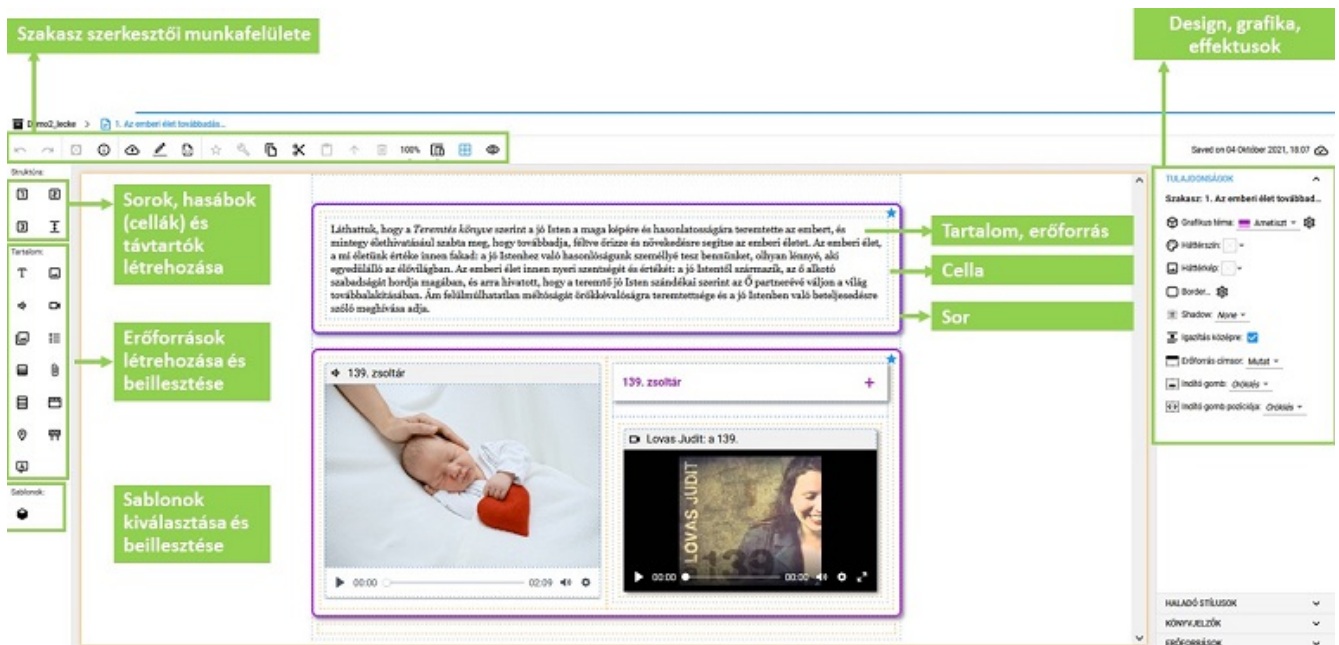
Szakasz szerkesztői munkafelülete

Design, grafika, effektusok

Demo2_lecke > 1. Az emberi élet továbbadás...

100%

Saved on 04 Október 2021, 18:07

Struktúra:

Sorok, hasábok (cellák) és távtartók létrehozása

Tartalom:

Erőforrások létrehozása és beillesztése

Sablonok:

Sablonok kiválasztása és beillesztése

Láthattuk, hogy a Teremtés könyve szerint a jó Isten a maga képére és hasonlatosságára teremtette az embert, és mintegy élethivatásául szabta meg, hogy továbbadja, féltve őrizze és növekedésre segítse az emberi életet. Az emberi élet, a mi életünk értéke innen fakad: a jó Istenhez való hasonlóságunk személlyé tesz bennünket, olyan lénnyé, aki egyedülálló az élővilágban. Az emberi élet innen nyeri szentségét és értékét: a jó Istentől származik, az ő alkotó szabadságát hordja magában, és arra hivatott, hogy a teremtő jó Isten szándékai szerint az Ő partnerévé váljon a világ továbbalakításában. Ám felülmúlhatatlan méltóságát örökkévalóságra teremtettsége és a jó Istenben való beteljesedésre szóló meghívása adja.

Tartalom, erőforrás

Cella

Sor

139. zsoltár

00:00 02:09

139. zsoltár +

Lovas Judit: a 139.

LOVAS JUDIT 139

00:00 00:00

TULAJDONSÁGOK

Szakasz: 1. Az emberi élet továbbad...

Grafikus téma: Ametiszt

Háttérszín:

Háttérkép:

Border...

Shadow: None

Igazítás középre:

Erőforrás címsor: Mutat

Indító gomb: Öröklés

Indító gomb pozíciója: Öröklés

HALADÓ STÍLUSOK

KÖNYVJELZŐK

ERŐFORRÁSOK